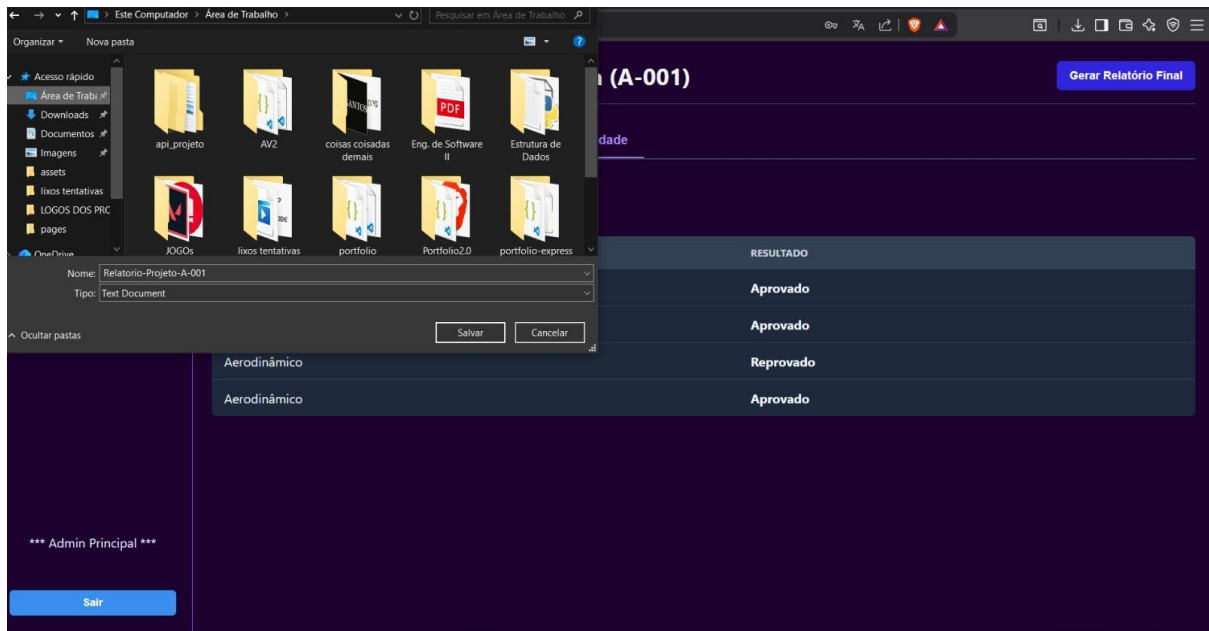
Este Computador > Área de Trabalho >

Pesquisar em Área de Trabalho

Organizar ▾ Nova pasta

Acesso rápido
Área de Traba
Downloads
Documentos
Imagens
assets
lixos tentativas
LOGOS DOS PRC
pages
OneDrive

api_projeto
AV2
coisas coisadas demais
Eng. de Software II
Estrutura de Dados
JOGOs
lixos tentativas
portfolio
Portfolio2.0
portfolio-express

Nome: Relatorio-Projeto-A-001
Tipo: Text Document

Ocultar pastas

Salvar Cancelar

(A-001)

Gerar Relatório Final

dade

| | RESULTADO |
|---|---|
| | Aprovado |
| | Aprovado |
| Aerodinâmico | Reprovado |
| Aerodinâmico | Aprovado |

*** Admin Principal ***

Sair